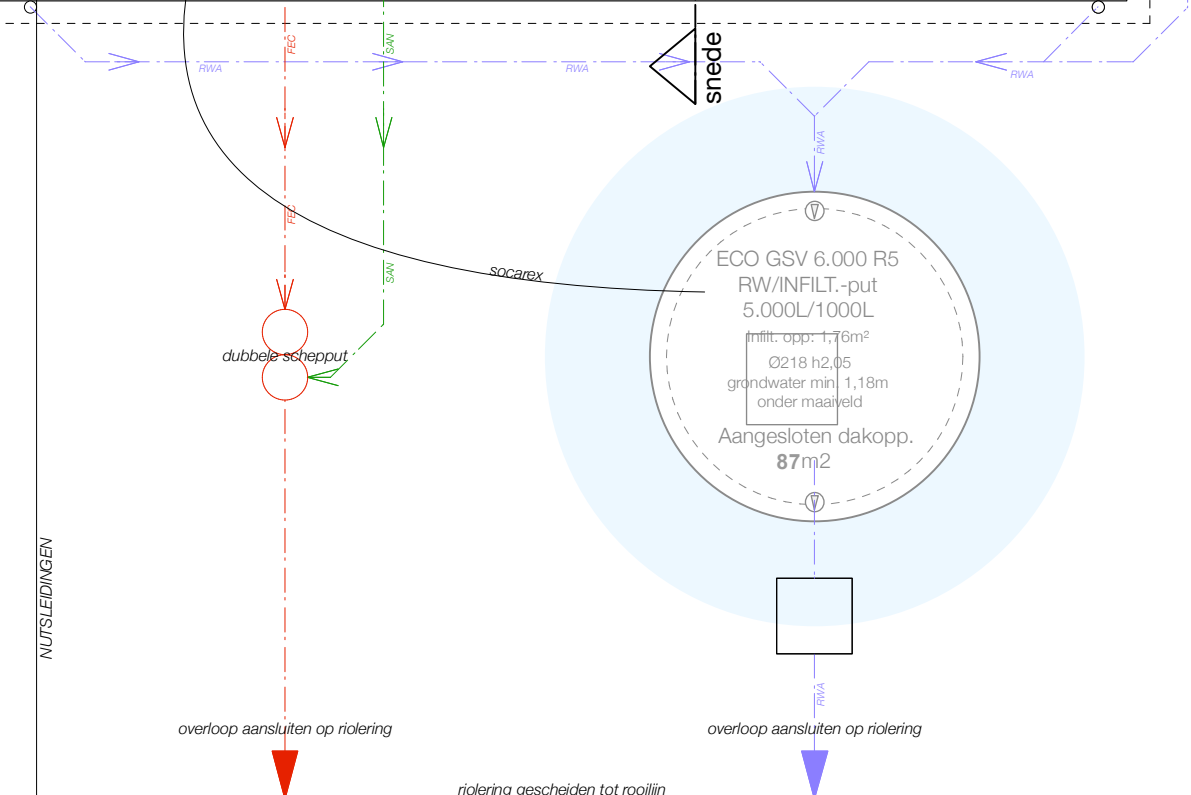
FEC
SAN
RWA
RWA
snede
RWA
RWA
FEC
SAN
socarex
ECO GSV 6.000 R5
RW/INFILT.-put
5.000L/1000L
Infilt. opp: 1,76m²
Ø218 h2,05
grondwater min. 1,18m
onder maaiveld
Aangesloten dakopp.
87m2
dubbele schepput
NUTSLEIDINGEN
RWA
overloop aansluiten op riolering
overloop aansluiten op riolering
riolering gescheiden tot rooilijn